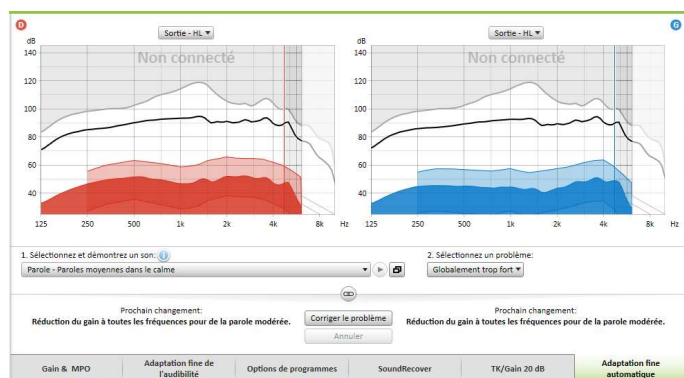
D

Sortie - HL ▾

dB

Non connecté

120

100

80

60

40

125 250 500 1k 2k 4k 8k Hz

G

Sortie - HL ▾

dB

Non connecté

120

100

80

60

40

125 250 500 1k 2k 4k 8k Hz

1. Sélectionnez et démontrez un son:

Parole - Paroles moyennes dans le calme

2. Sélectionnez un problème:

Globalement trop fort ▾

Prochain changement:
Réduction du gain à toutes les fréquences pour de la parole modérée.

Corriger le problème

Annuler

Prochain changement:
Réduction du gain à toutes les fréquences pour de la parole modérée.

Gain & MPO | Adaptation fine de l'audibilité | Options de programmes | SoundRecover | TK/Gain 20 dB | Adaptation fine automatique